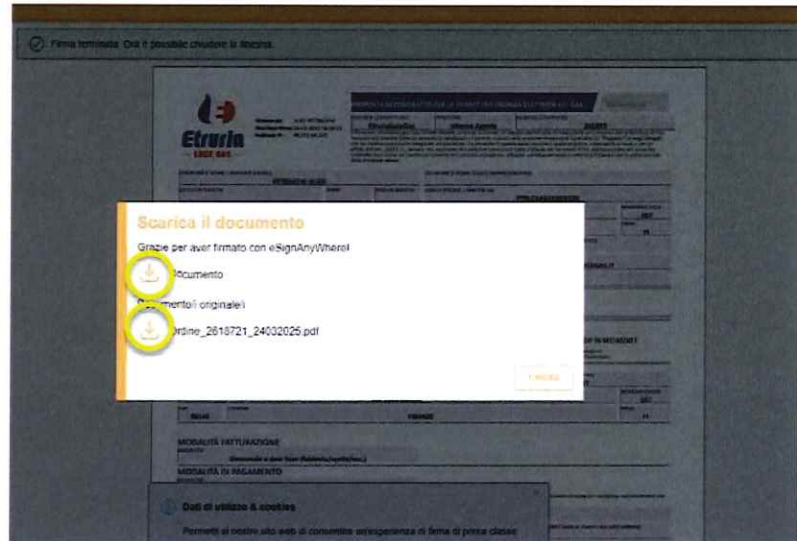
Firma terminata. Ora è possibile chiudere la finestra.

Etruria
LUCE GAS

Scarica il documento

Grazie per aver firmato con eSignAnyWhere!

Documento

Documento(i) originale(i)

Ordine_2618721_24032025.pdf

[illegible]

MODALITÀ FATTURAZIONE

MODALITÀ DI PAGAMENTO

Dati di utilizzo & cookies

Permetti al nostro sito web di consentire un'esperienza di firma di prima classe